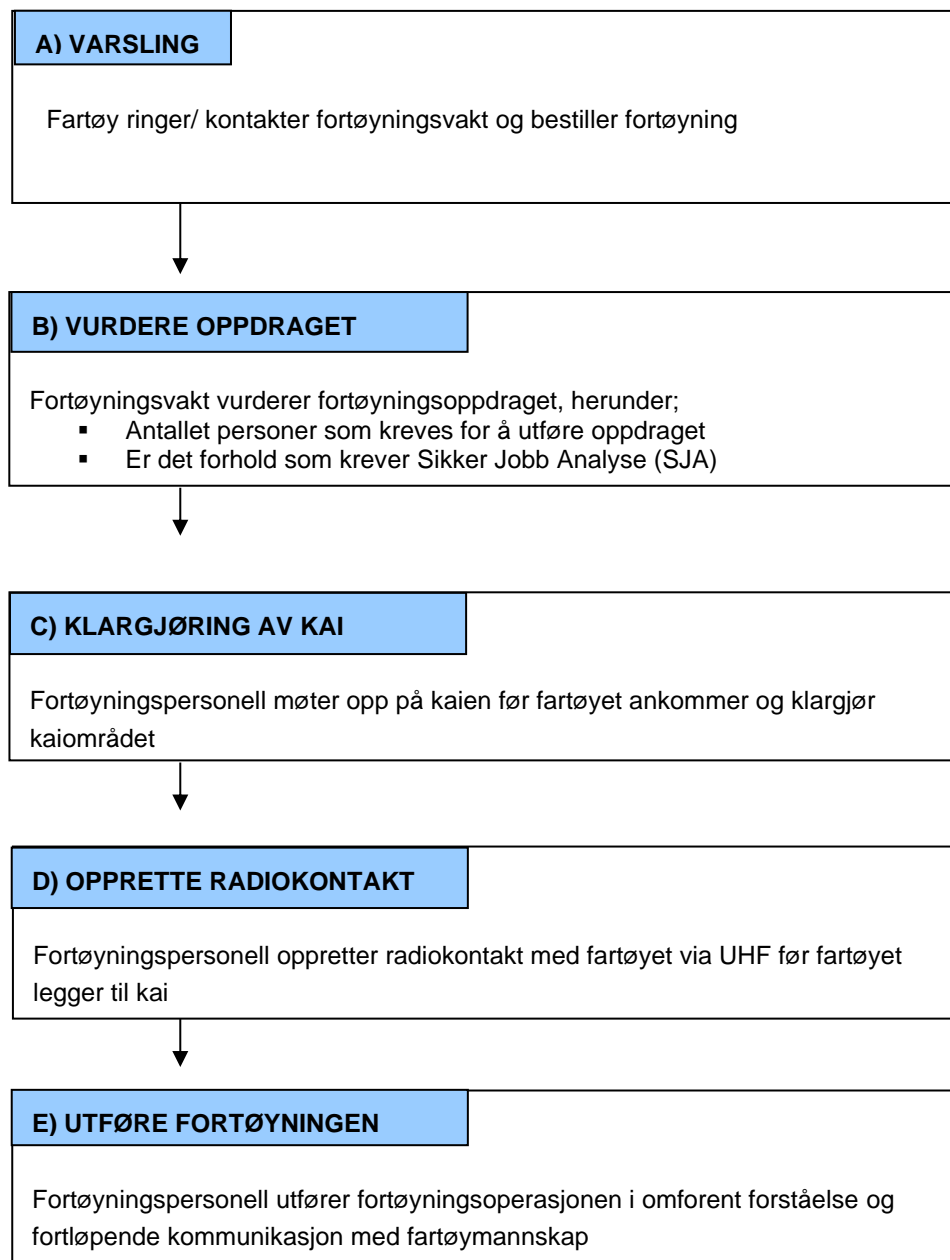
A) VARSLING

Fartøy ringer/ kontakter fortøyningsvakt og bestiller fortøyning

B) VURDERE OPPDRAGET

Fortøyningsvakt vurderer fortøyningsoppdraget, herunder;
- Antallet personer som kreves for å utføre oppdraget
- Er det forhold som krever Sikker Jobb Analyse (SJA)

C) KLARGJØRING AV KAI

Fortøyningspersonell møter opp på kaien før fartøyet ankommer og klargjør kaiområdet

D) OPPRETTE RADIOKONTAKT

Fortøyningspersonell oppretter radiokontakt med fartøyet via UHF før fartøyet legger til kai

E) UTFØRE FORTØYNINGEN

Fortøyningspersonell utfører fortøyningsoperasjonen i omforent forståelse og fortløpende kommunikasjon med fartøymannskap